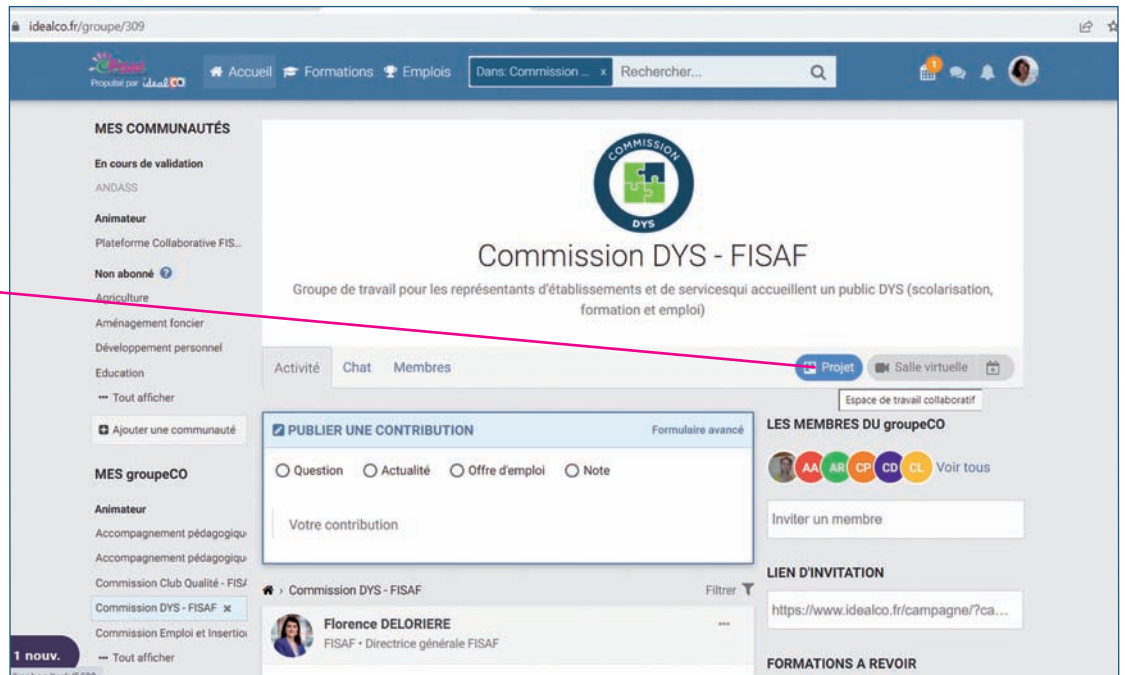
idealco.fr/groupe/309

Propulsé par idealCO

Accueil Formations Emplois Dans: Commission ... x Rechercher...

1

MES COMMUNAUTÉS

En cours de validation

ANDASS

Animateur

Plateforme Collaborative FIS...

Non abonné

Agriculture

Aménagement foncier

Développement personnel

Education

Tout afficher

Ajouter une communauté

MES groupeCO

Animateur

Accompagnement pédagogiqu

Accompagnement pédagogiqu

Commission Club Qualité - FIS/

Commission DYS - FISAF ×

Commission Emploi et Insertio

Tout afficher

1 nouv.

COMMISSION DYS

Commission DYS - FISAF

Groupe de travail pour les représentants d'établissements et de servicesqui accueillent un public DYS (scolarisation, formation et emploi)

Activité Chat Membres

Projet Salle virtuelle

Espace de travail collaboratif

PUBLIER UNE CONTRIBUTION Formulaire avancé

Question Actualité Offre d'emploi Note

Votre contribution

Commission DYS - FISAF Filtrer

Florence DELORIERE

FISAF • Directrice générale FISAF

LES MEMBRES DU groupeCO

AA AR CP CD CL Voir tous

Inviter un membre

LIEN D'INVITATION

https://www.idealco.fr/campagne/?ca...

FORMATIONS A REVOIR